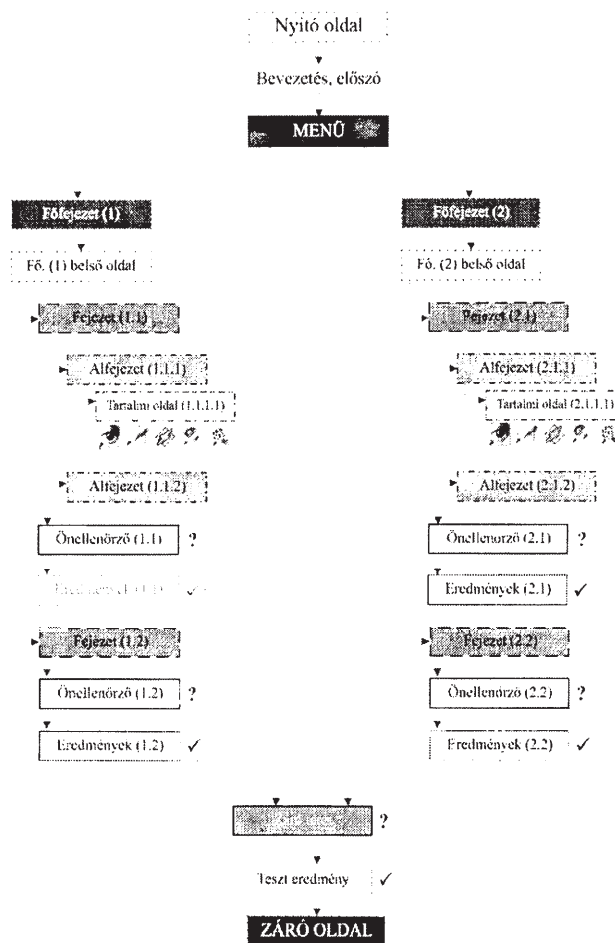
Nyitó oldal

Bevezetés, előszó

MENÜ

Főfejezet (1)

Fő. (1) belső oldal

Fejezet (1.1)

Alfejezet (1.1.1)

Tartalmi oldal (1.1.1.1)

Alfejezet (1.1.2)

Önellenőrző (1.1) ?

Eredmények (1.1) ✓

Fejezet (1.2)

Önellenőrző (1.2) ?

Eredmények (1.2) ✓

Főfejezet (2)

Fő. (2) belső oldal

Fejezet (2.1)

Alfejezet (2.1.1)

Tartalmi oldal (2.1.1.1)

Alfejezet (2.1.2)

Önellenőrző (2.1) ?

Eredmények (2.1) ✓

Fejezet (2.2)

Önellenőrző (2.2) ?

Eredmények (2.2) ✓

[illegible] ?

Teszt eredmény ✓

ZÁRÓ OLDAL